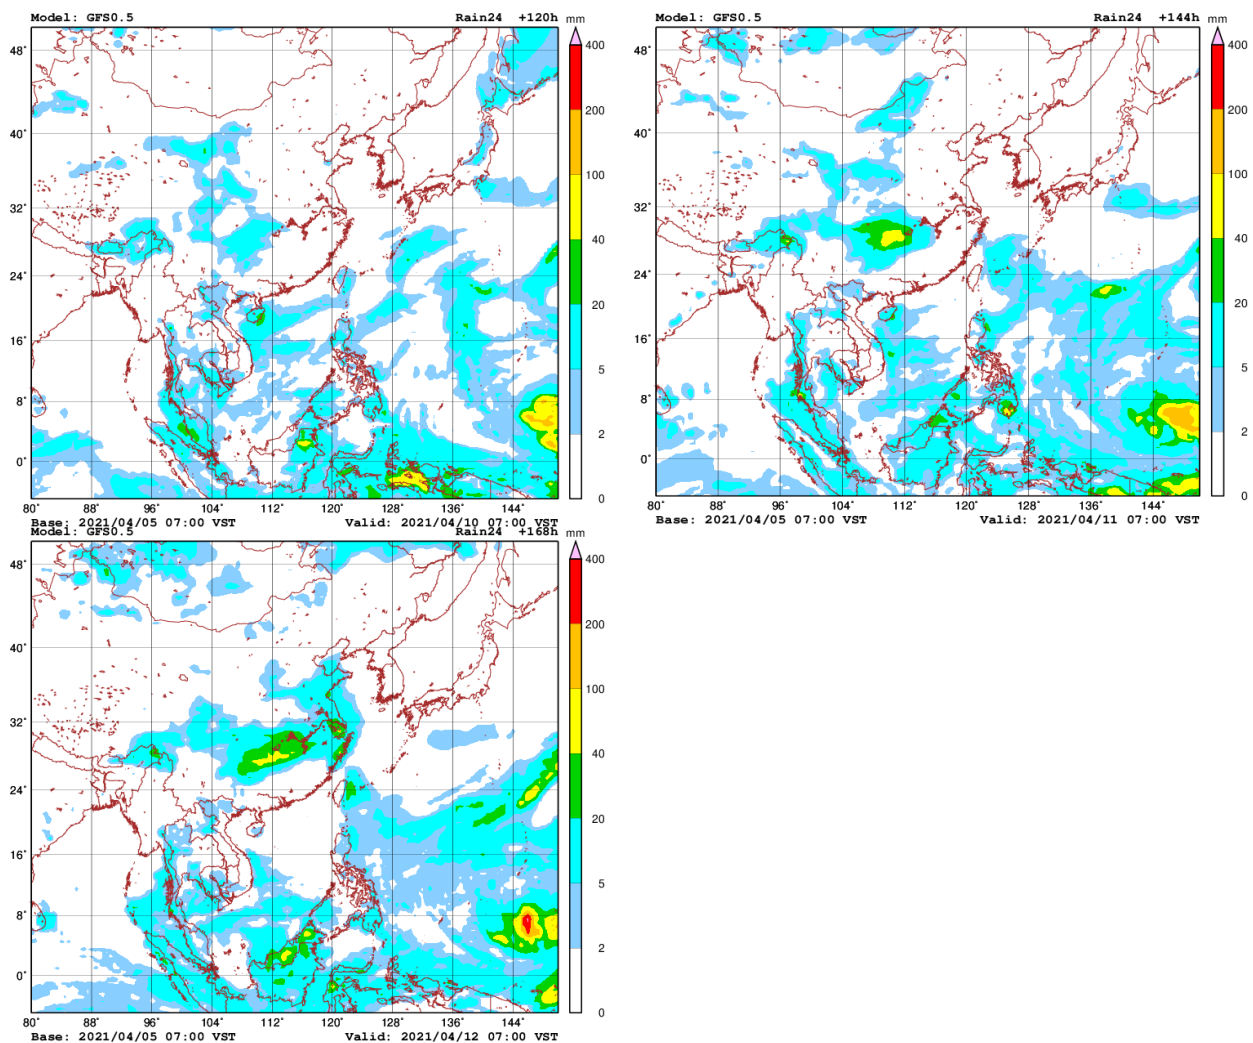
Model: GFS0.5
Rain24 +120h
mm
400
200
100
40
20
5
2
0
48°
40°
32°
24°
16°
8°
0°
80° 88° 96° 104° 112° 120° 128° 136° 144°
Base: 2021/04/05 07:00 VST
Valid: 2021/04/10 07:00 VST

Model: GFS0.5
Rain24 +144h
mm
400
200
100
40
20
5
2
0
48°
40°
32°
24°
16°
8°
0°
80° 88° 96° 104° 112° 120° 128° 136° 144°
Base: 2021/04/05 07:00 VST
Valid: 2021/04/11 07:00 VST

Model: GFS0.5
Rain24 +168h
mm
400
200
100
40
20
5
2
0
48°
40°
32°
24°
16°
8°
0°
80° 88° 96° 104° 112° 120° 128° 136° 144°
Base: 2021/04/05 07:00 VST
Valid: 2021/04/12 07:00 VST